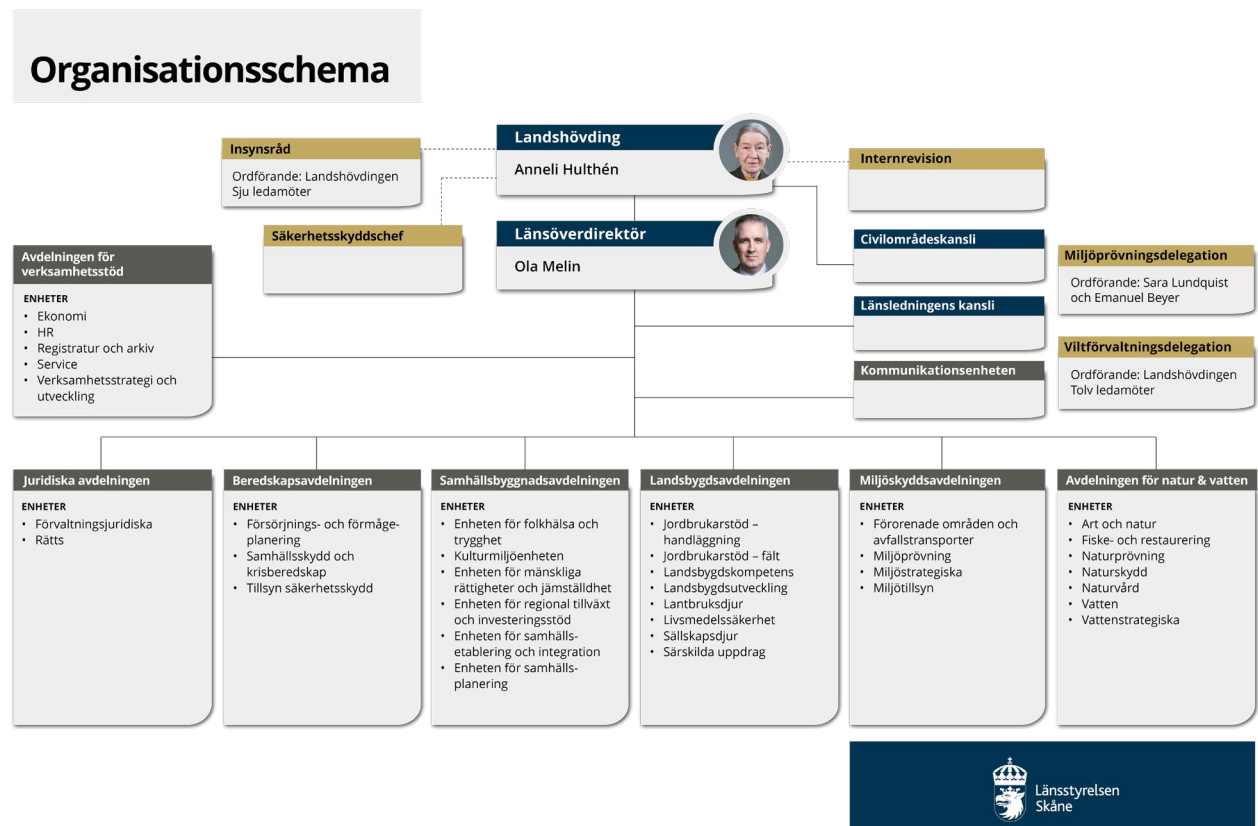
Organisationsschema

Insynsråd
Ordförande: Landshövdingen
Sju ledamöter

Landshövding
Anneli Hulthén

Internrevision

Säkerhetsskyddschef

Länsöverdirektör
Ola Melin

Civilområdeskansli

Miljöprövningsdelegation
Ordförande: Sara Lundquist och Emanuel Beyer

Länsledningens kansli

Viltförvaltningsdelegation
Ordförande: Landshövdingen
Tolv ledamöter

Kommunikationsenheten

Avdelningen för verksamhetsstöd
ENHETER
• Ekonomi
• HR
• Registratur och arkiv
• Service
• Verksamhetsstrategi och utveckling

Juridiska avdelningen
ENHETER
• Förvaltningsjuridiska
• Rätts

Beredskapsavdelningen
ENHETER
• Försörjnings- och förmågeplanering
• Samhällsskydd och krisberedskap
• Tillsyn säkerhetsskydd

Samhällsbyggnadsavdelningen
ENHETER
• Enheten för folkhälsa och trygghet
• Kulturmiljöenheten
• Enheten för mänskliga rättigheter och jämställdhet
• Enheten för regional tillväxt och investeringsstöd
• Enheten för samhällsetablering och integration
• Enheten för samhällsplanering

Landsbygdsavdelningen
ENHETER
• Jordbrukarstöd – handläggning
• Jordbrukarstöd – fält
• Landsbygdskompetens
• Landsbygdsutveckling
• Lantbruksdjur
• Livsmedelssäkerhet
• Sällskapsdjur
• Särskilda uppdrag

Miljöskyddsavdelningen
ENHETER
• Förorenade områden och avfallstransporter
• Miljöprövning
• Miljöstrategiska
• Miljötillsyn

Avdelningen för natur & vatten
ENHETER
• Art och natur
• Fiske- och restaurering
• Naturprövning
• Naturskydd
• Naturvård
• Vatten
• Vattenstrategiska

Länsstyrelsen Skåne